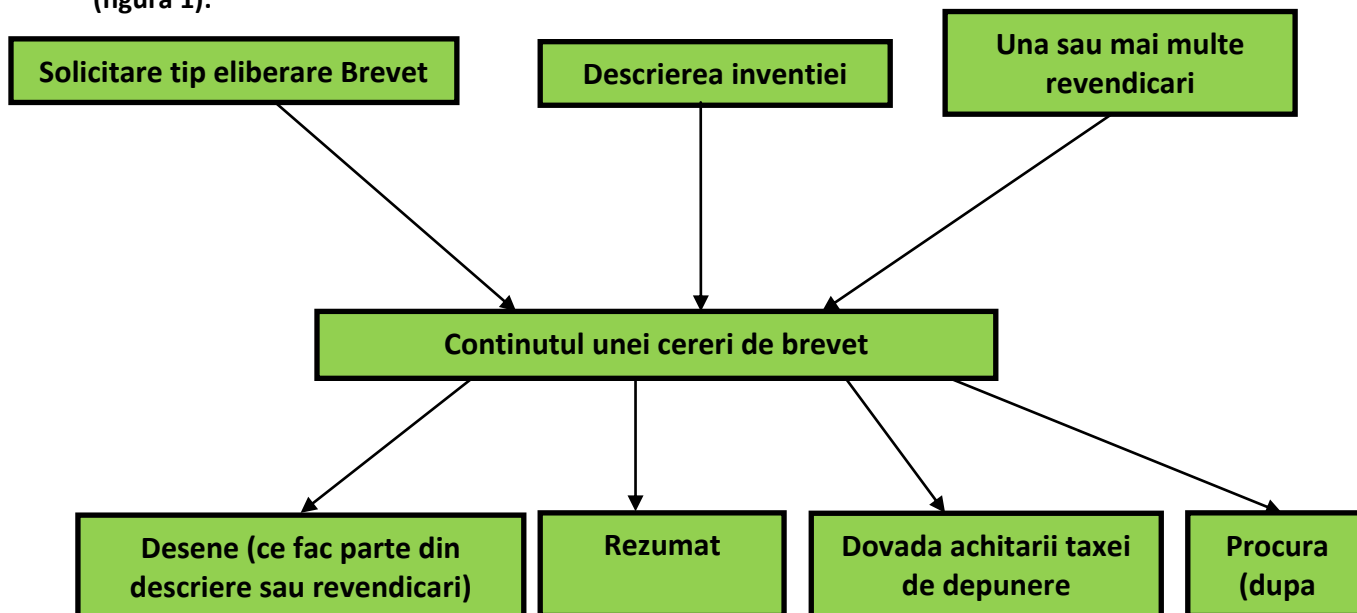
(figura 1).

Solicitare tip eliberare Brevet

Descrierea inventiei

Una sau mai multe revendicari

Continutul unei cereri de brevet

Desene (ce fac parte din descriere sau revendicari)

Rezumat

Dovada achitarii taxei de depunere

Procura (dupa